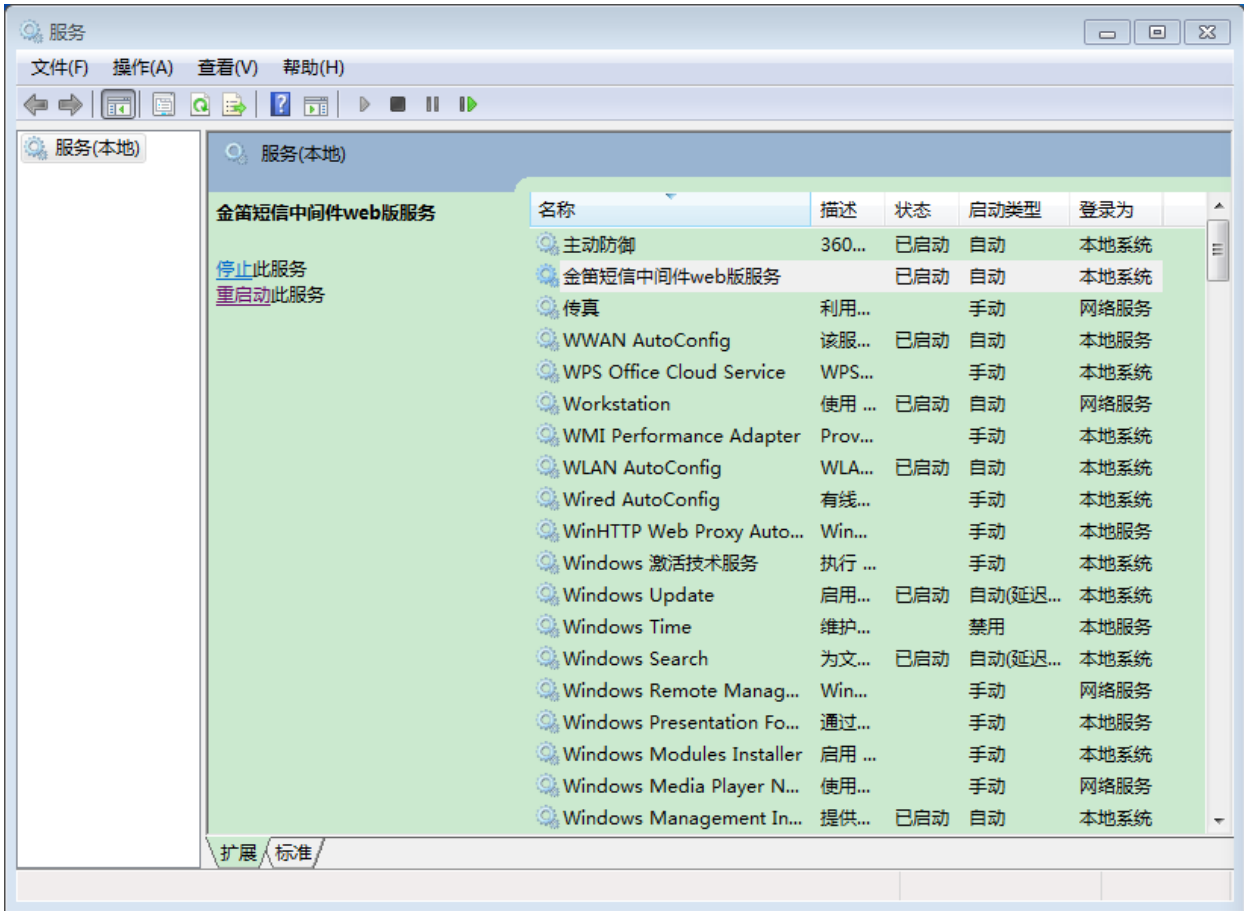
服务

文件(F) 操作(A) 查看(V) 帮助(H)

服务(本地)

服务(本地)

金笛短信中间件web版服务

停止此服务
重启动此服务

| 名称 | 描述 | 状态 | 启动类型 | 登录为 |
|---|---|---|---|---|
| 主动防御 | 360... | 已启动 | 自动 | 本地系统 |
| 金笛短信中间件web版服务 | | 已启动 | 自动 | 本地系统 |
| 传真 | 利用... | | 手动 | 网络服务 |
| WWAN AutoConfig | 该服... | 已启动 | 自动 | 本地服务 |
| WPS Office Cloud Service | WPS... | | 手动 | 本地系统 |
| Workstation | 使用 ... | 已启动 | 自动 | 网络服务 |
| WMI Performance Adapter | Prov... | | 手动 | 本地系统 |
| WLAN AutoConfig | WLA... | 已启动 | 自动 | 本地系统 |
| Wired AutoConfig | 有线... | | 手动 | 本地系统 |
| WinHTTP Web Proxy Auto... | Win... | | 手动 | 本地服务 |
| Windows 激活技术服务 | 执行 ... | | 手动 | 本地系统 |
| Windows Update | 启用... | 已启动 | 自动(延迟... | 本地系统 |
| Windows Time | 维护... | | 禁用 | 本地服务 |
| Windows Search | 为文... | 已启动 | 自动(延迟... | 本地系统 |
| Windows Remote Manag... | Win... | | 手动 | 网络服务 |
| Windows Presentation Fo... | 通过... | | 手动 | 本地服务 |
| Windows Modules Installer | 启用 ... | | 手动 | 本地系统 |
| Windows Media Player N... | 使用... | | 手动 | 网络服务 |
| Windows Management In... | 提供... | 已启动 | 自动 | 本地系统 |

扩展 标准